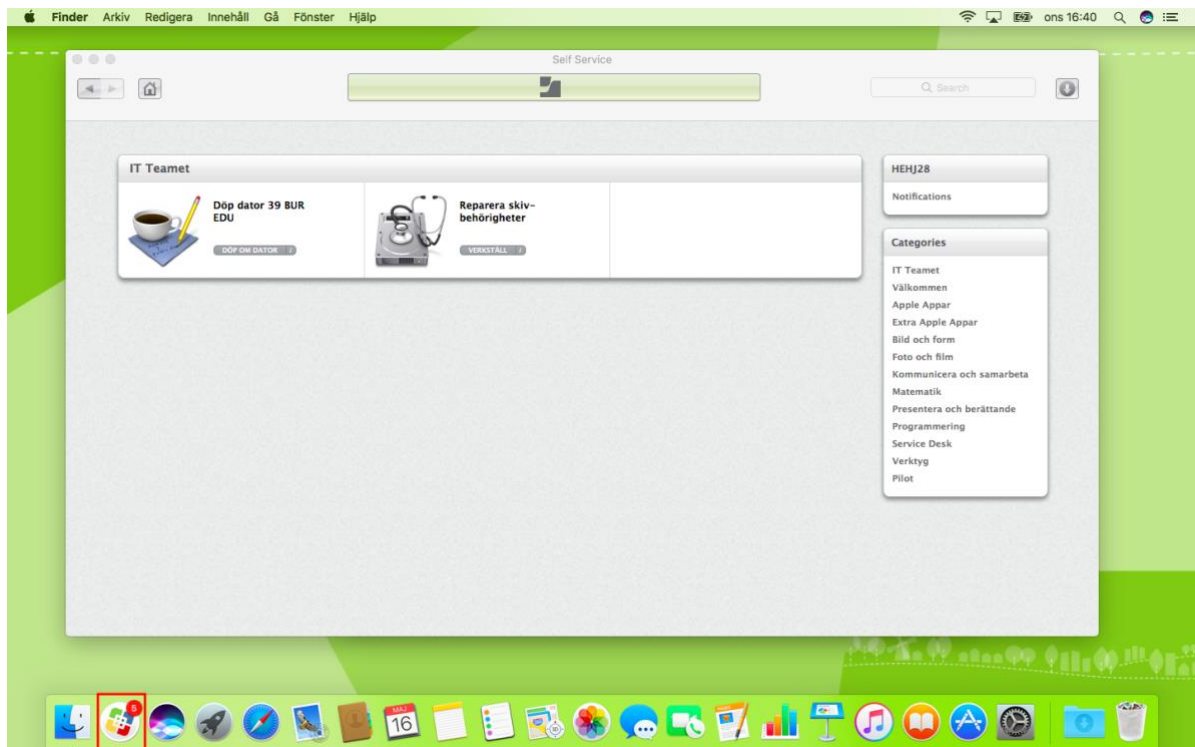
Finder Arkiv Redigera Innehåll Gå Fönster Hjälp

ons 16:40

Self Service

Search

IT Teamet

Döp dator 39 BUR EDU

DÖP OM DATOR

Reparera skiv-behörigheter

VERKSTÄLL

HEHJ28

Notifications

Categories

IT Teamet
Välkommen
Apple Appar
Extra Apple Appar
Bild och form
Foto och film
Kommunicera och samarbeta
Matematik
Presentera och berättande
Programmering
Service Desk
Verktyg
Pilot

5

MAJ
16